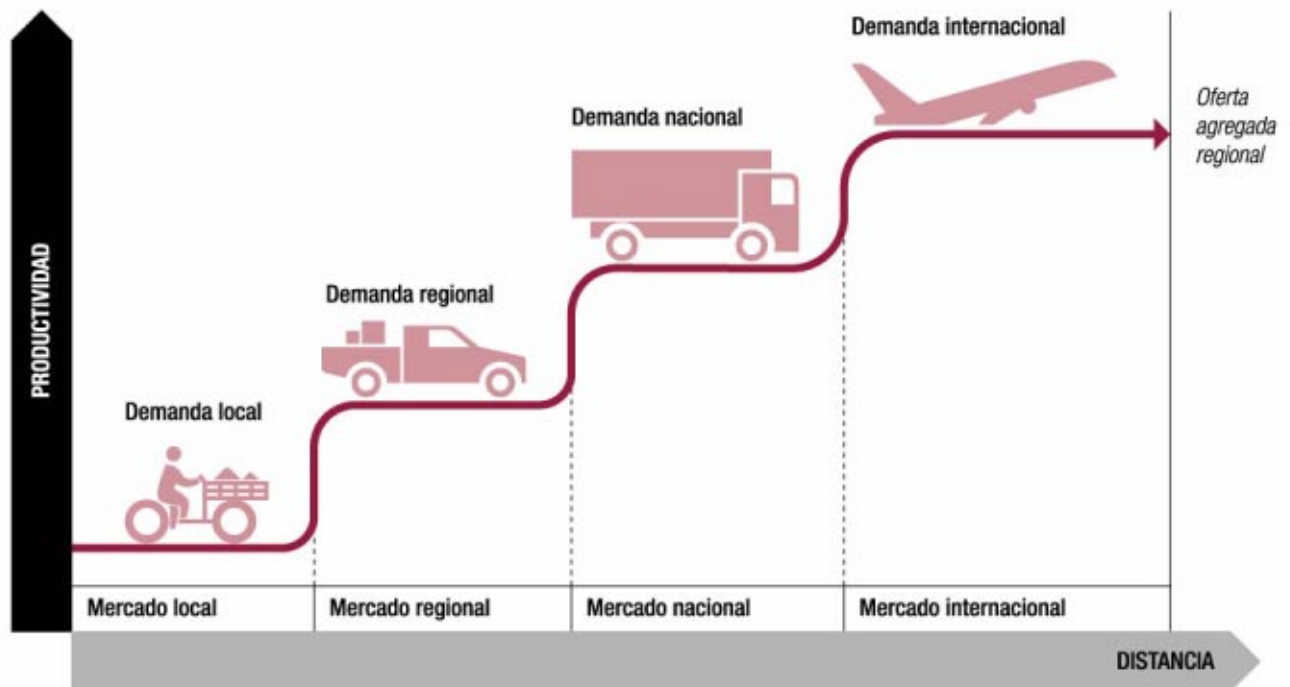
PRODUCTIVIDAD

Demanda internacional

Oferta agregada regional

Demanda nacional

Demanda regional

Demanda local

| Mercado local | Mercado regional | Mercado nacional | Mercado internacional |
|---|---|---|---|

DISTANCIA